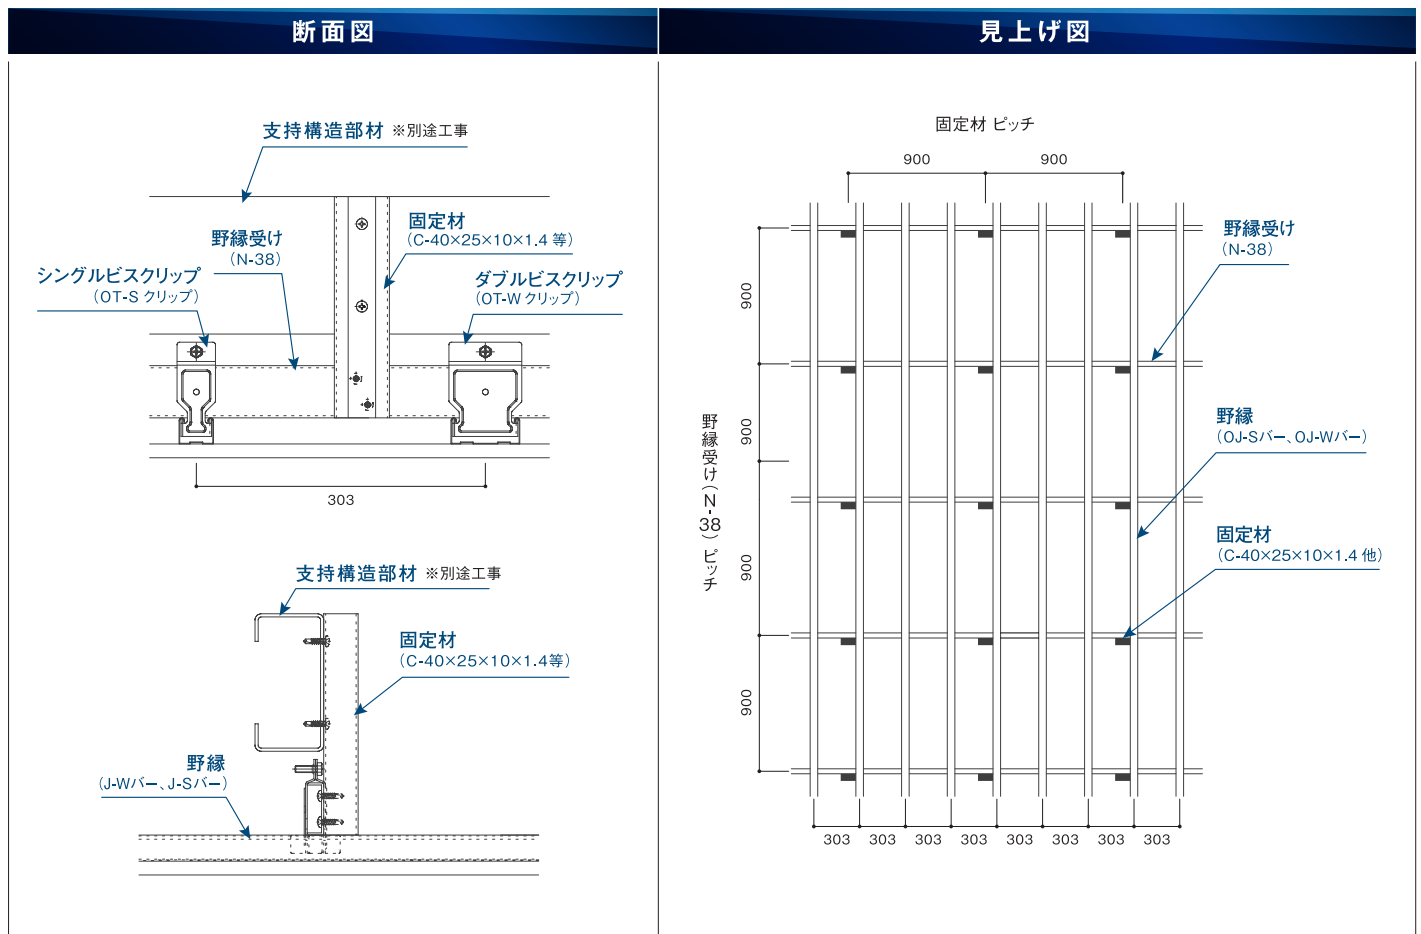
断面図

支持構造部材 ※別途工事

固定材
(C-40×25×10×1.4 等)

野縁受け
(N-38)

シングルビスクリップ
(OT-S クリップ)

ダブルビスクリップ
(OT-W クリップ)

303

支持構造部材 ※別途工事

固定材
(C-40×25×10×1.4等)

野縁
(J-Wバー、J-Sバー)

見上げ図

固定材 ピッチ

900 900

野縁受け
(N-38)

野縁
(OJ-Sバー、OJ-Wバー)

固定材
(C-40×25×10×1.4 他)

野縁受け(N-38)ピッチ

900
900
900
900

303 303 303 303 303 303 303 303